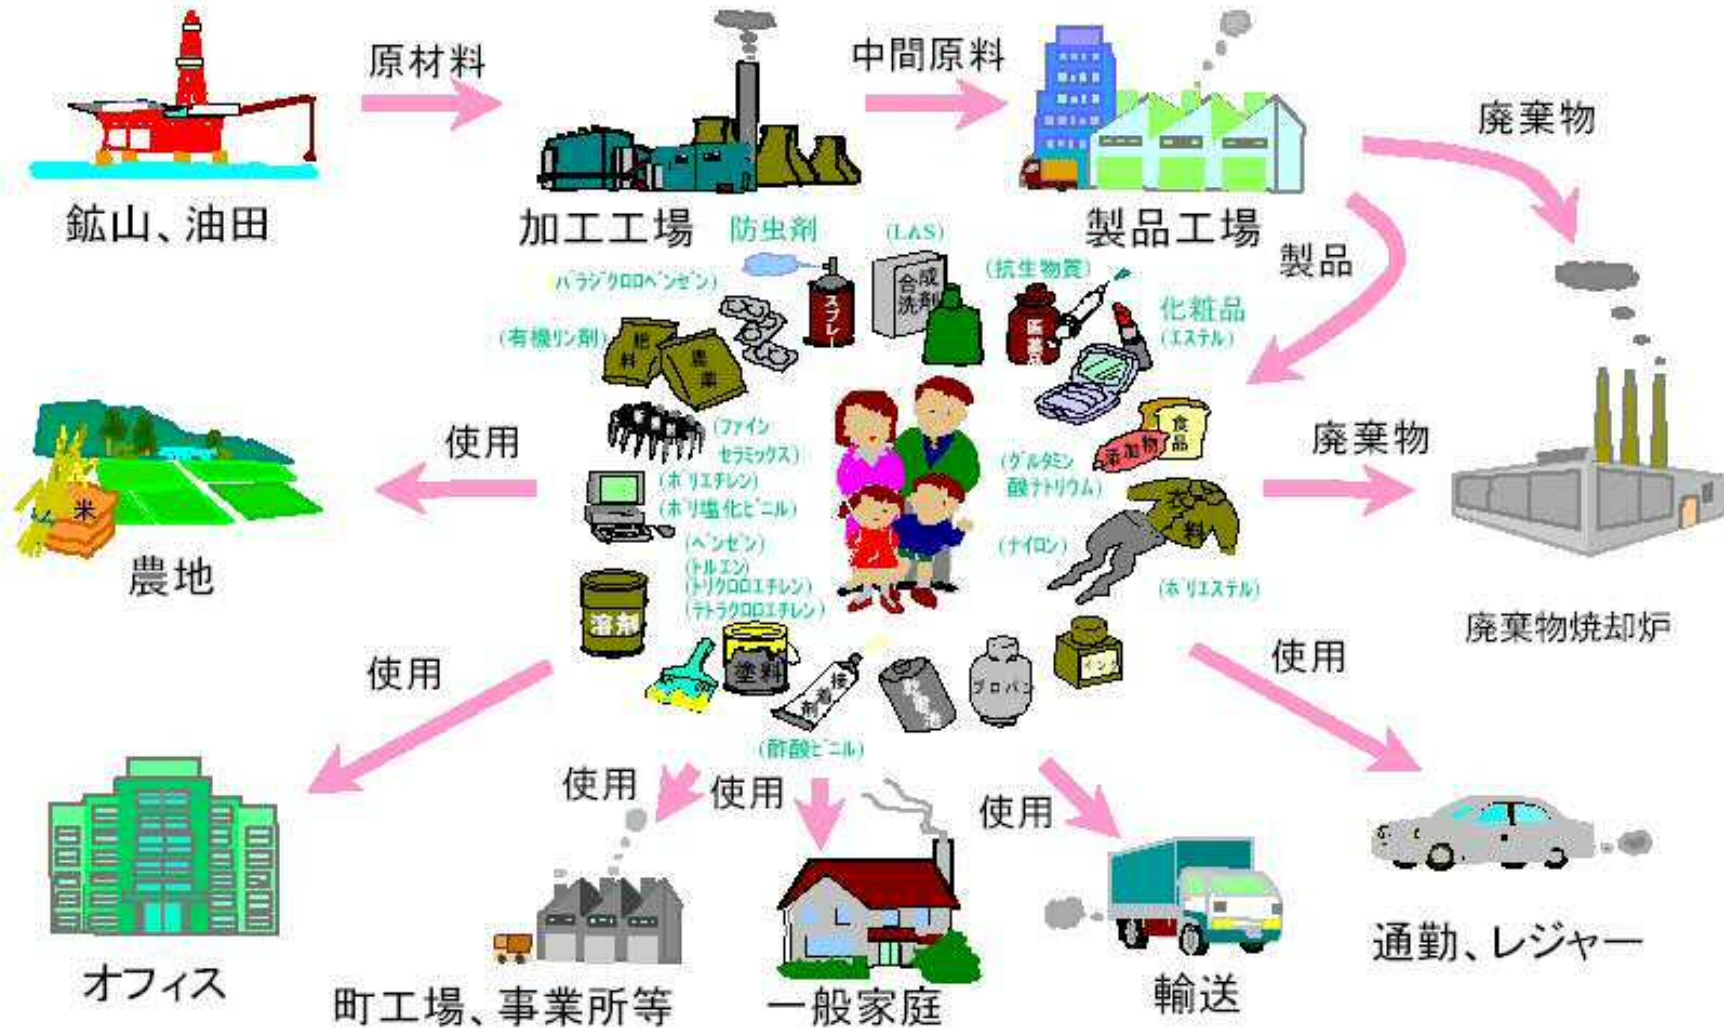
原材料
中間原料
鉱山、油田
加工工場
製品工場
廃棄物
製品
防虫剤
(LAS)
(パラジクロロベンゼン)
スプレー
合成洗剤
(抗生物質)
医薬品
化粧品
(エステル)
(有機リン剤)
肥料
農薬
(ファインセラミックス)
(ポリエチレン)
(ポリ塩化ビニル)
(ベンゼン)
(トルエン)
(トリクロロエチレン)
(テトラクロロエチレン)
食品
添加物
(グルタミン酸ナトリウム)
衣料
(ナイロン)
(ポリエステル)
使用
廃棄物
農地
米
溶剤
塗料
接着剤
乾電池
プロパン
インク
(酢酸ビニル)
廃棄物焼却炉
使用
使用
使用
使用
使用
オフィス
町工場、事業所等
一般家庭
輸送
通勤、レジャー